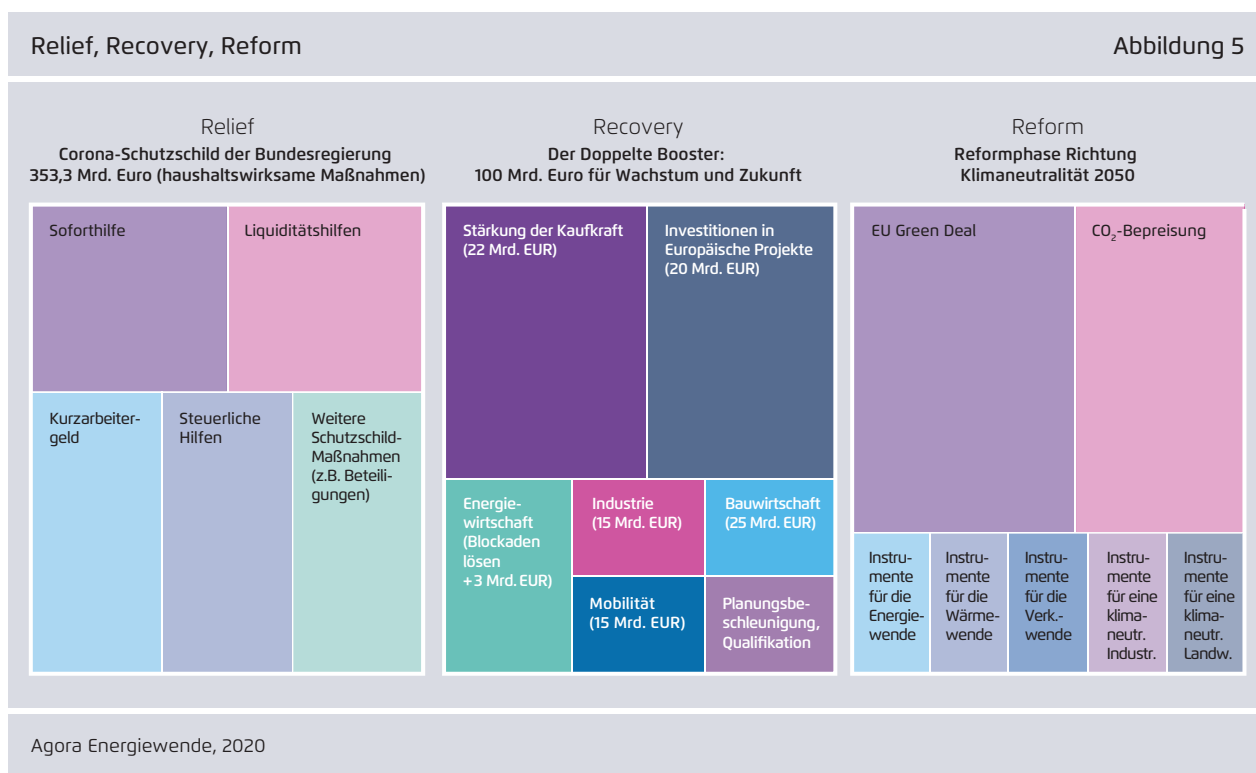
Relief, Recovery, Reform

Abbildung 5

Relief
Corona-Schutzschild der Bundesregierung
353,3 Mrd. Euro (haushaltswirksame Maßnahmen)

Soforthilfe

Liquiditätshilfen

Kurzarbeitergeld

Steuerliche Hilfen

Weitere Schutzschild-Maßnahmen (z.B. Beteiligungen)

Recovery
Der Doppelte Booster:
100 Mrd. Euro für Wachstum und Zukunft

Stärkung der Kaufkraft (22 Mrd. EUR)

Investitionen in Europäische Projekte (20 Mrd. EUR)

Energiewirtschaft (Blockaden lösen +3 Mrd. EUR)

Industrie (15 Mrd. EUR)

Bauwirtschaft (25 Mrd. EUR)

Mobilität (15 Mrd. EUR)

Planungsbeschleunigung, Qualifikation

Reform
Reformphase Richtung
Klimaneutralität 2050

EU Green Deal

$CO_2$-Bepreisung

Instrumente für die Energiewende

Instrumente für die Wärmewende

Instrumente für die Verk.-wende

Instrumente für eine klimaneutr. Industr.

Instrumente für eine klimaneutr. Landw.

Agora Energiewende, 2020